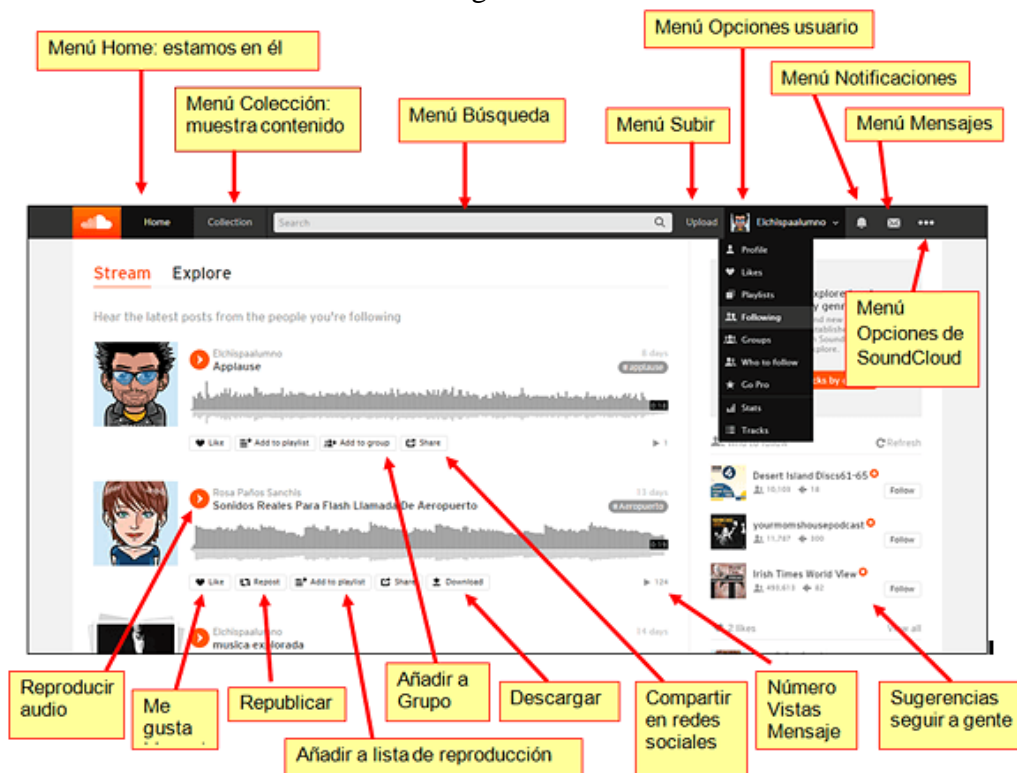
Menú Home: estamos en él

Menú Colección: muestra contenido

Menú Búsqueda

Menú Subir

Menú Opciones usuario

Menú Notificaciones

Menú Mensajes

Home Collection Search Upload Elchispaalumno

Profile
Likes
Playlists
Following
Groups
Who to follow
Go Pro
Stats
Tracks

Menú Opciones de SoundCloud

Stream Explore

Hear the latest posts from the people you're following

Elchispaalumno
Applause
8 days
# applause

Like Add to playlist Add to group Share ▶ 1

Rosa Paños Sanchis
Sonidos Reales Para Flash Llamada De Aeropuerto
13 days
# Aeropuerto

Like Repost Add to playlist Share Download ▶ 124

Elchispaalumno
musica explorada
14 days

Refresh

Desert Island Discs61-65
10,109 14
Follow

yourmomshousepodcast
11,797 500
Follow

Irish Times World View
493,613 82
Follow

2 likes
View all

Reproducir audio

Me gusta

Republicar

Añadir a Grupo

Descargar

Compartir en redes sociales

Número Vistas Mensaje

Sugerencias seguir a gente

Añadir a lista de reproducción